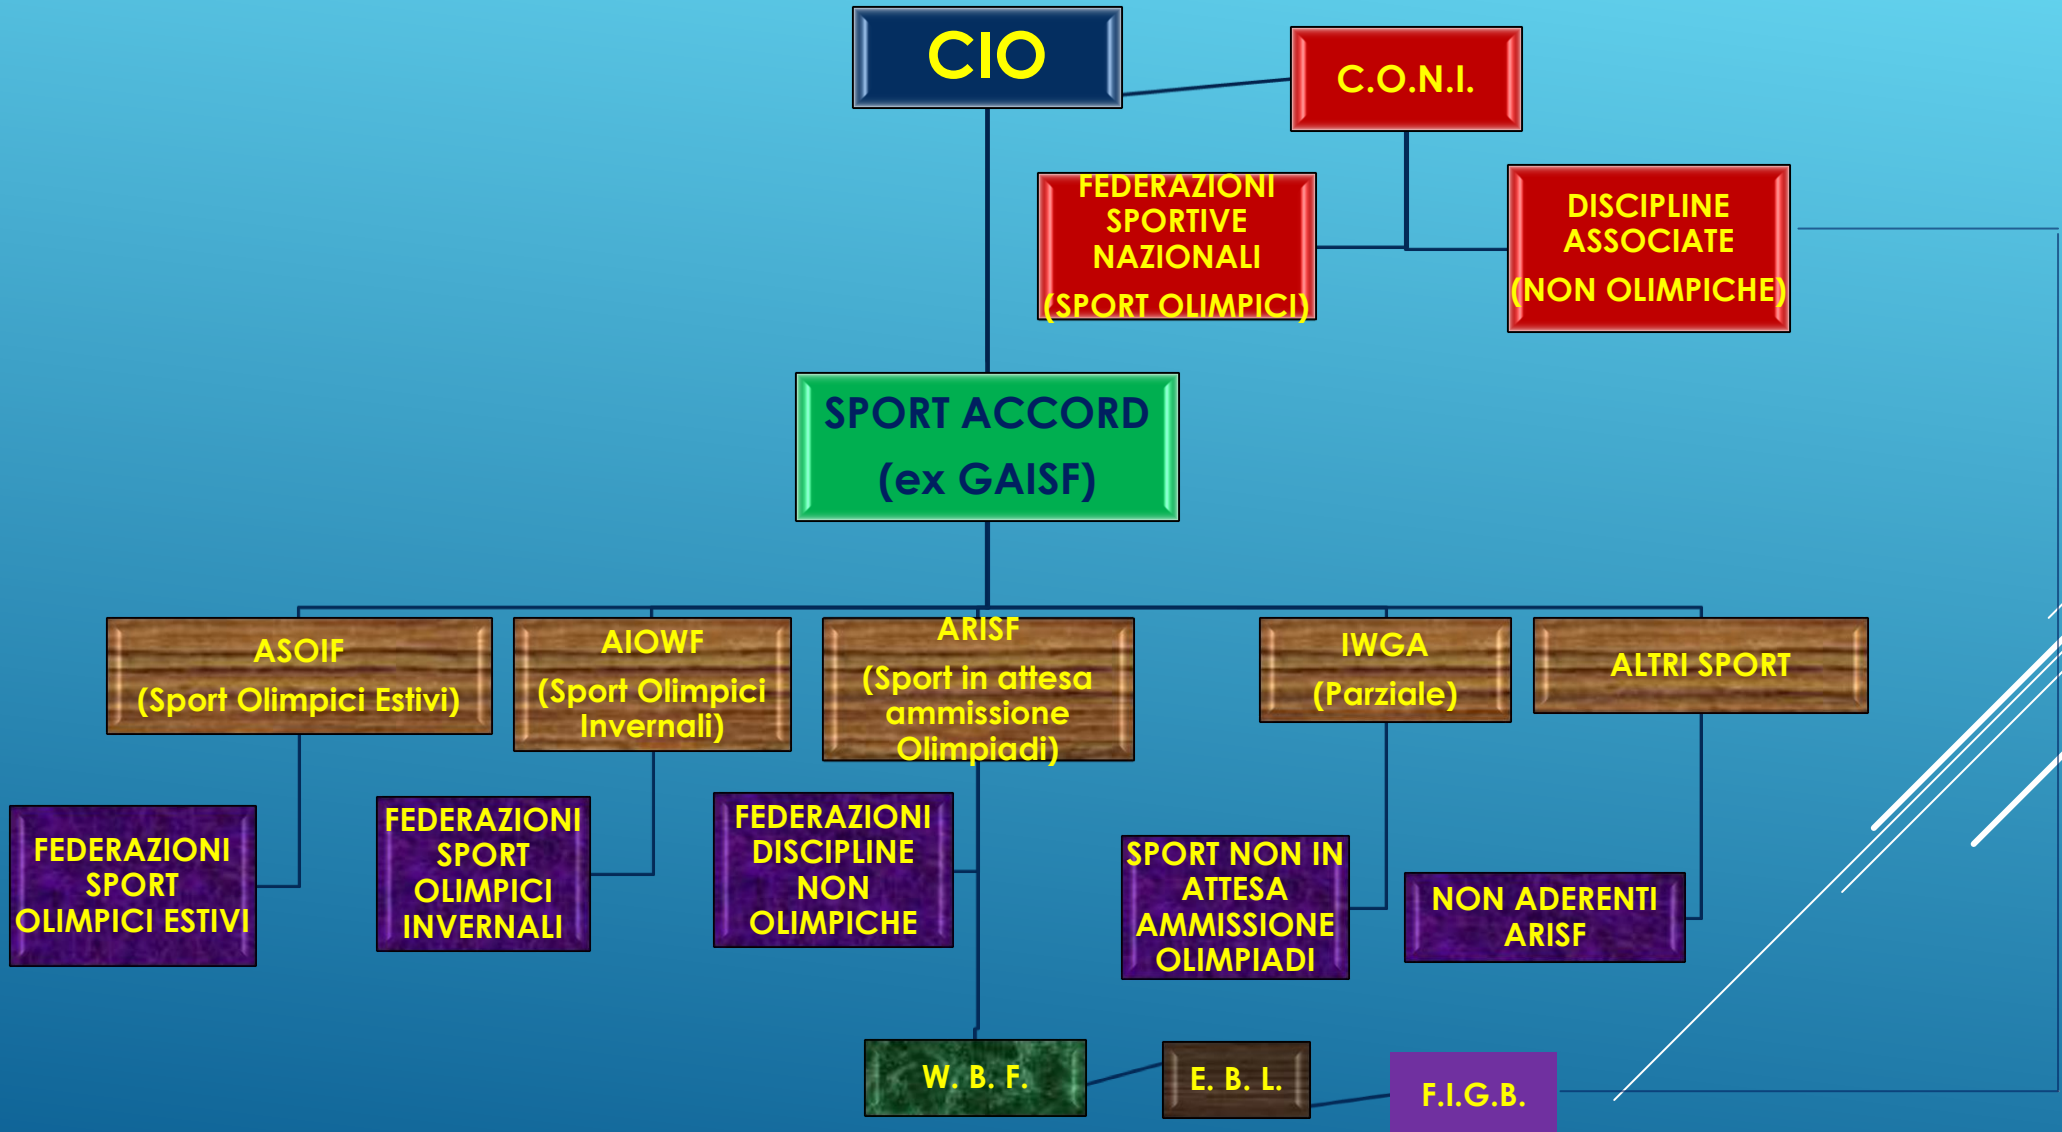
CIO

C.O.N.I.

FEDERAZIONI SPORTIVE NAZIONALI (SPORT OLIMPICI)

DISCIPLINE ASSOCIATE (NON OLIMPICHE)

SPORT ACCORD (ex GAISF)

ASOIF (Sport Olimpici Estivi)

AIOWF (Sport Olimpici Invernali)

ARISF (Sport in attesa ammissione Olimpiadi)

IWGA (Parziale)

ALTRI SPORT

FEDERAZIONI SPORT OLIMPICI ESTIVI

FEDERAZIONI SPORT OLIMPICI INVERNALI

FEDERAZIONI DISCIPLINE NON OLIMPICHE

SPORT NON IN ATTESA AMMISSIONE OLIMPIADI

NON ADERENTI ARISF

W. B. F.

E. B. L.

F.I.G.B.